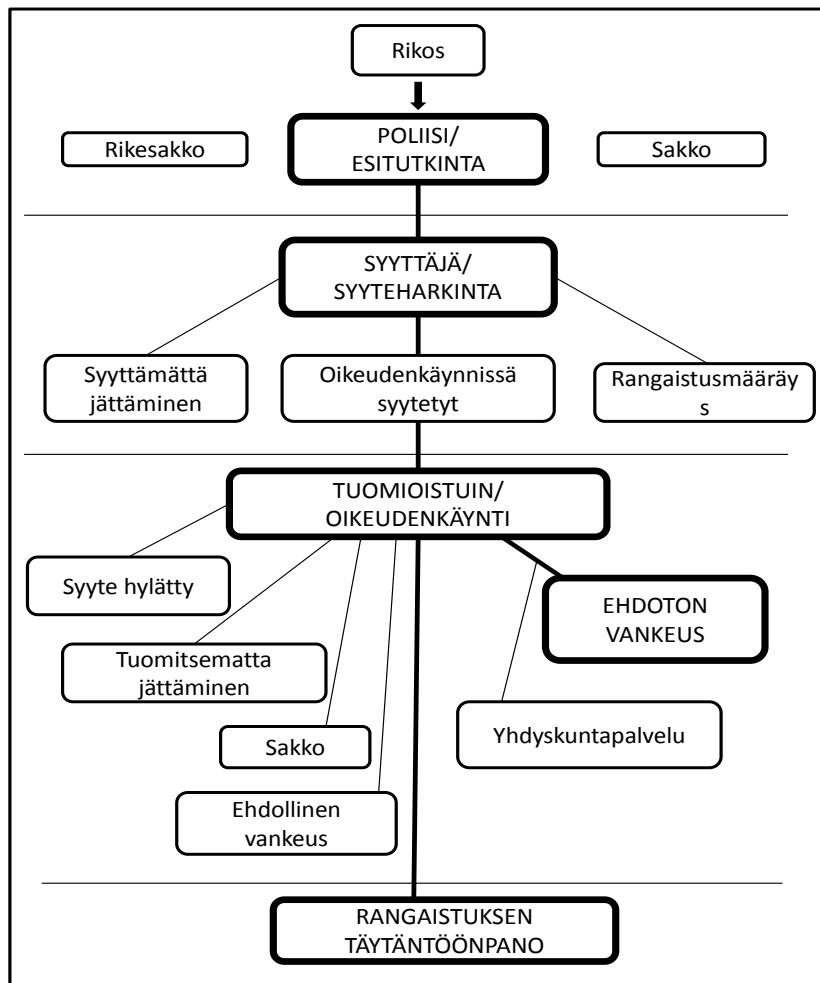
Rikos

Rikesakko

POLIISI/
ESITUTKINTA

Sakko

SYYTTÄJÄ/
SYYTEHARKINTA

Syyttämättä jättäminen

Oikeudenkäynnissä syytetyt

Rangaistusmääräys

TUOMIOISTUIN/
OIKEUDENKÄYNTI

Syyte hylätty

EHDOTON VANKEUS

Tuomitsematta jättäminen

Yhdyskuntapalvelu

Sakko

Ehdollinen vankeus

RANGAISTUKSEN
TÄYTÄNTÖÖNPANO